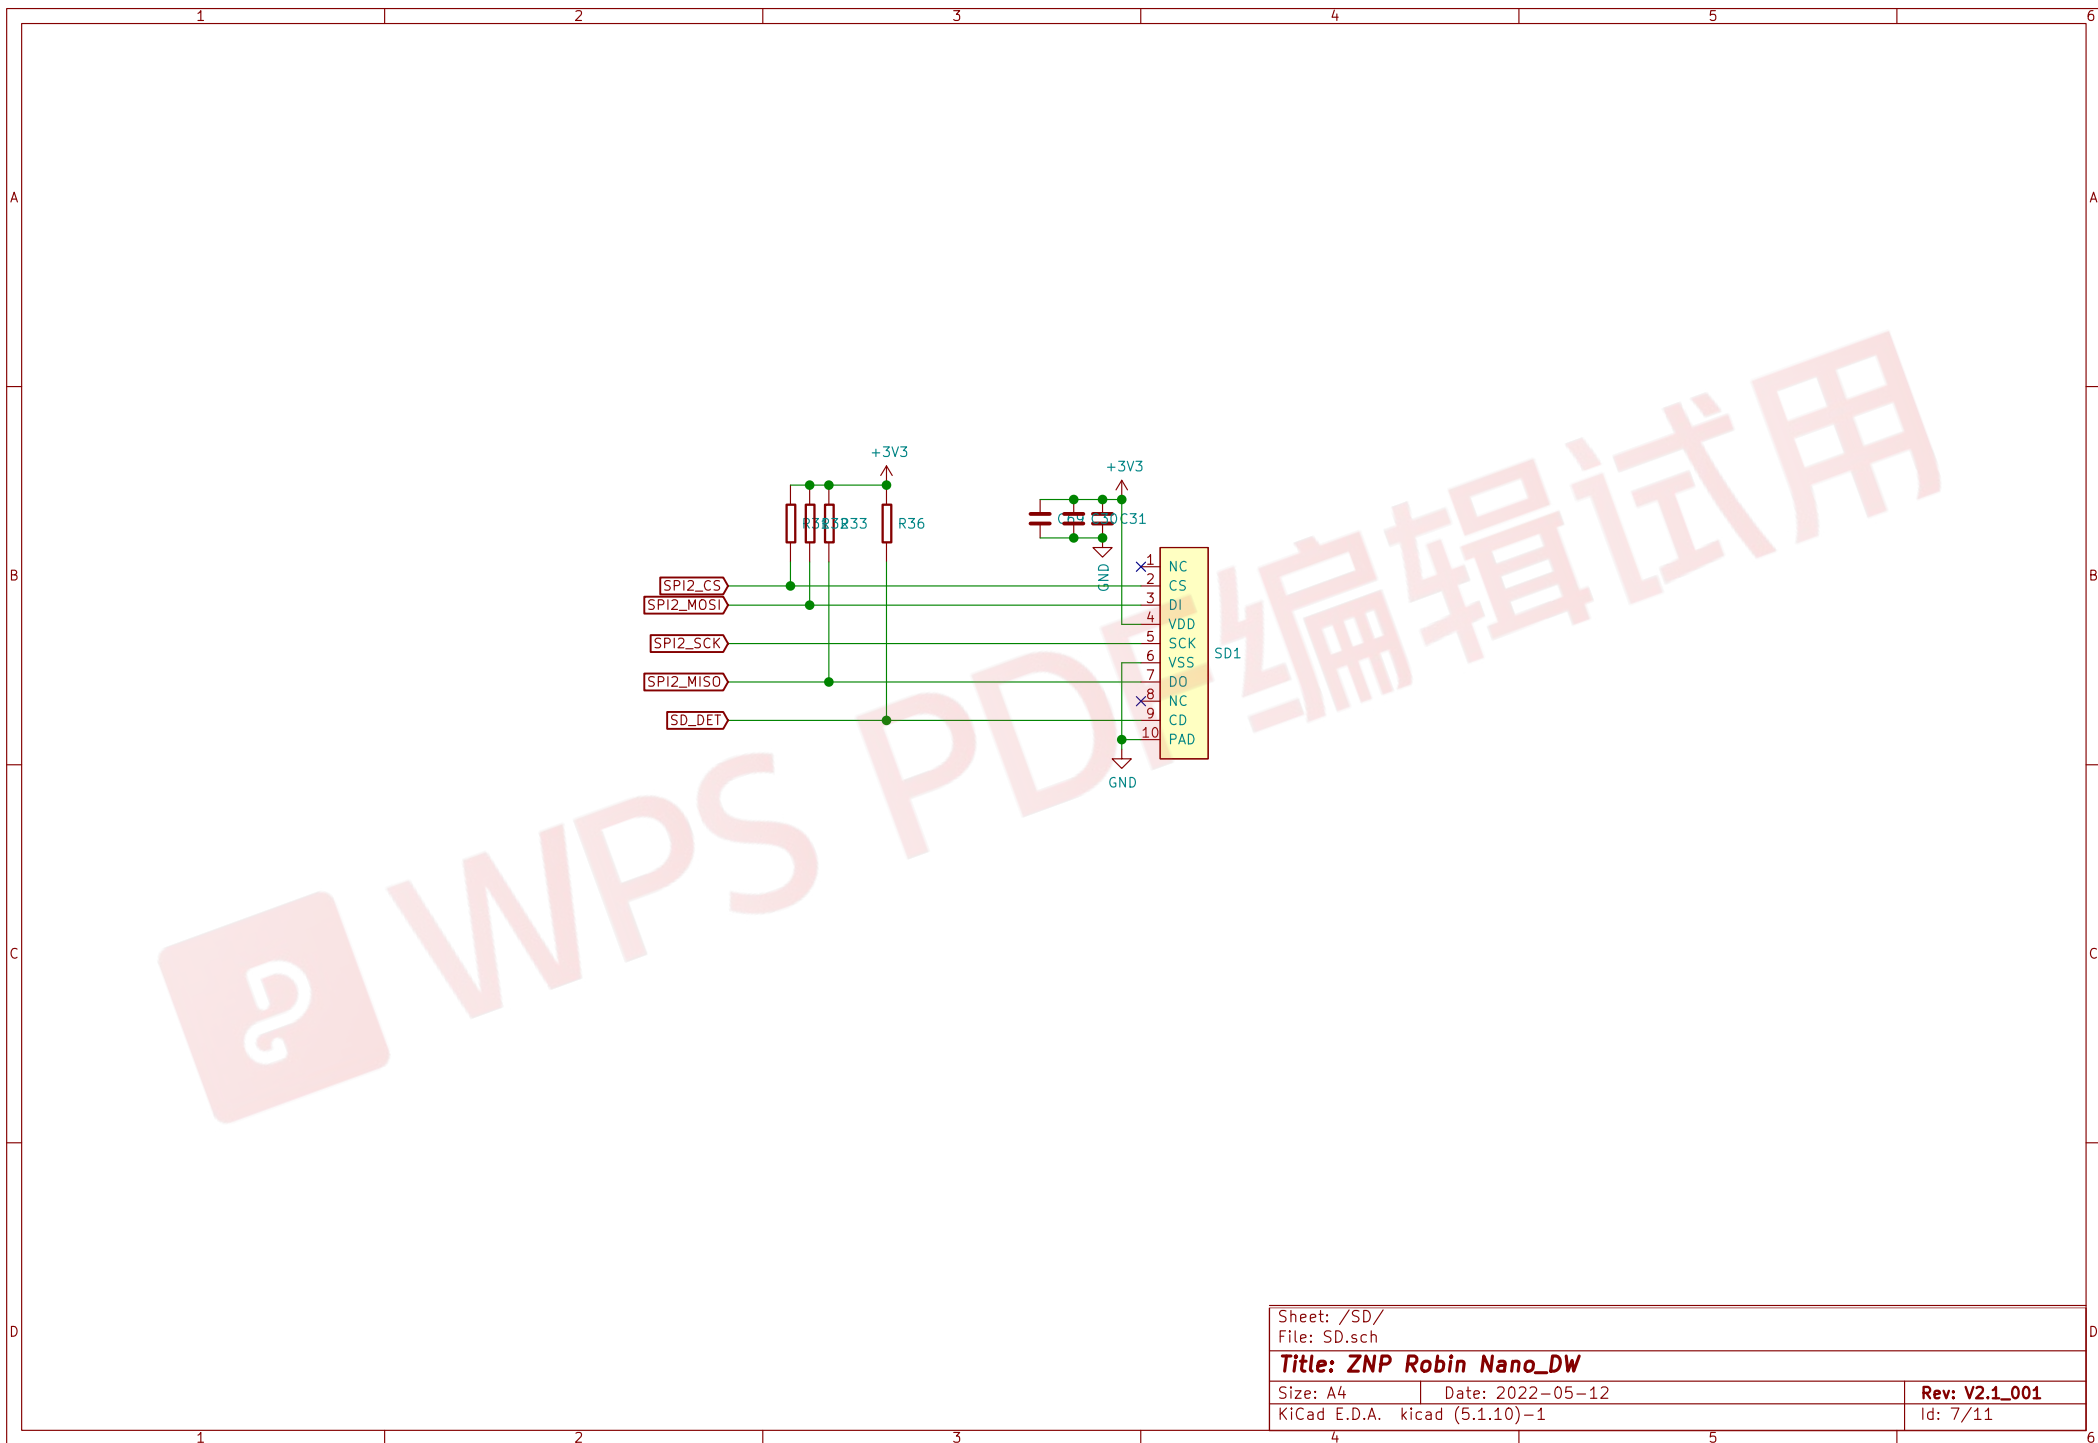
1 2 3 4 5 6

A

B

C

D

+3V3

R36

R3_R3_R33

+3V3

C_C_C31

GND

SPI2_CS

SPI2_MOSI

SPI2_SCK

SPI2_MISO

SD_DET

1 NC
2 CS
3 DI
4 VDD
5 SCK
6 VSS
7 DO
8 NC
9 CD
10 PAD

SD1

GND

WPS PDF编辑试用

Sheet: /SD/
File: SD.sch

Title: ZNP Robin Nano_DW

Size: A4 Date: 2022-05-12 Rev: V2.1_001
KiCad E.D.A. kicad (5.1.10)-1 Id: 7/11

1 2 3 4 5 6